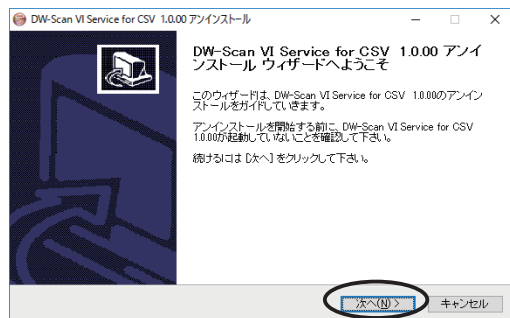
DW-Scan VI Service for CSV 1.0.00 アンインストール

DW-Scan VI Service for CSV 1.0.00 アンインストール ウィザードへようこそ

このウィザードは、DW-Scan VI Service for CSV 1.0.00のアンインストールをガイドしていきます。

アンインストールを開始する前に、DW-Scan VI Service for CSV 1.0.00が起動していないことを確認して下さい。

続けるには [次へ] をクリックして下さい。

次へ(N) >
キャンセル